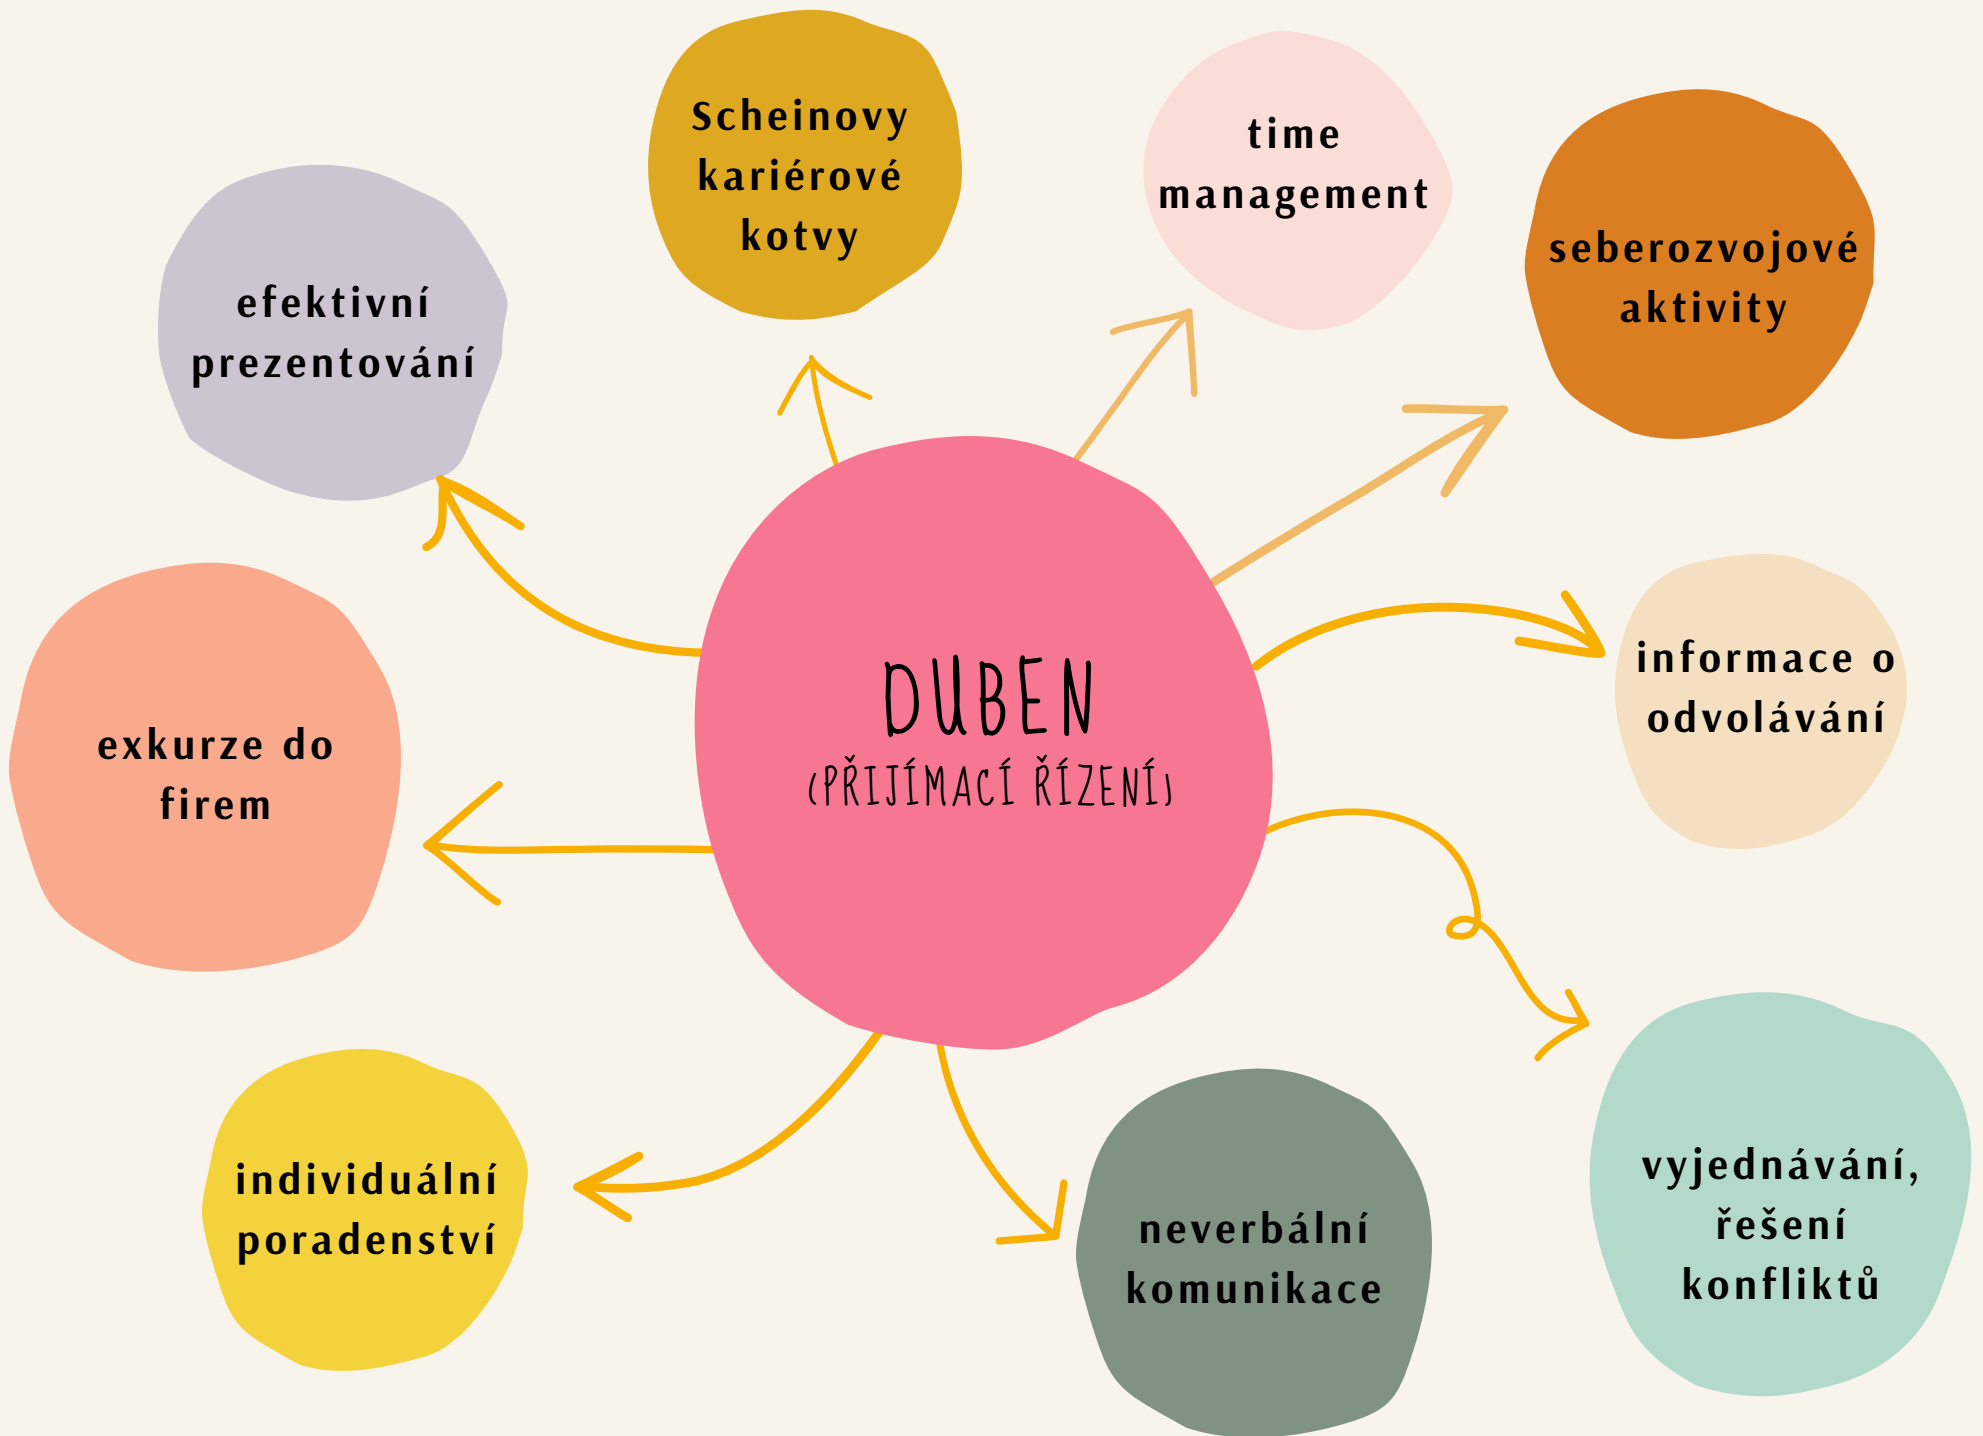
DUBEN
(PŘIJÍMACÍ ŘÍZENÍ)

Scheinovy kariérové kotvy

time management

efektivní prezentování

seberozvojové aktivity

exkurze do firem

informace o odvolávání

individuální poradenství

neverbální komunikace

vyjednávání, řešení konfliktů